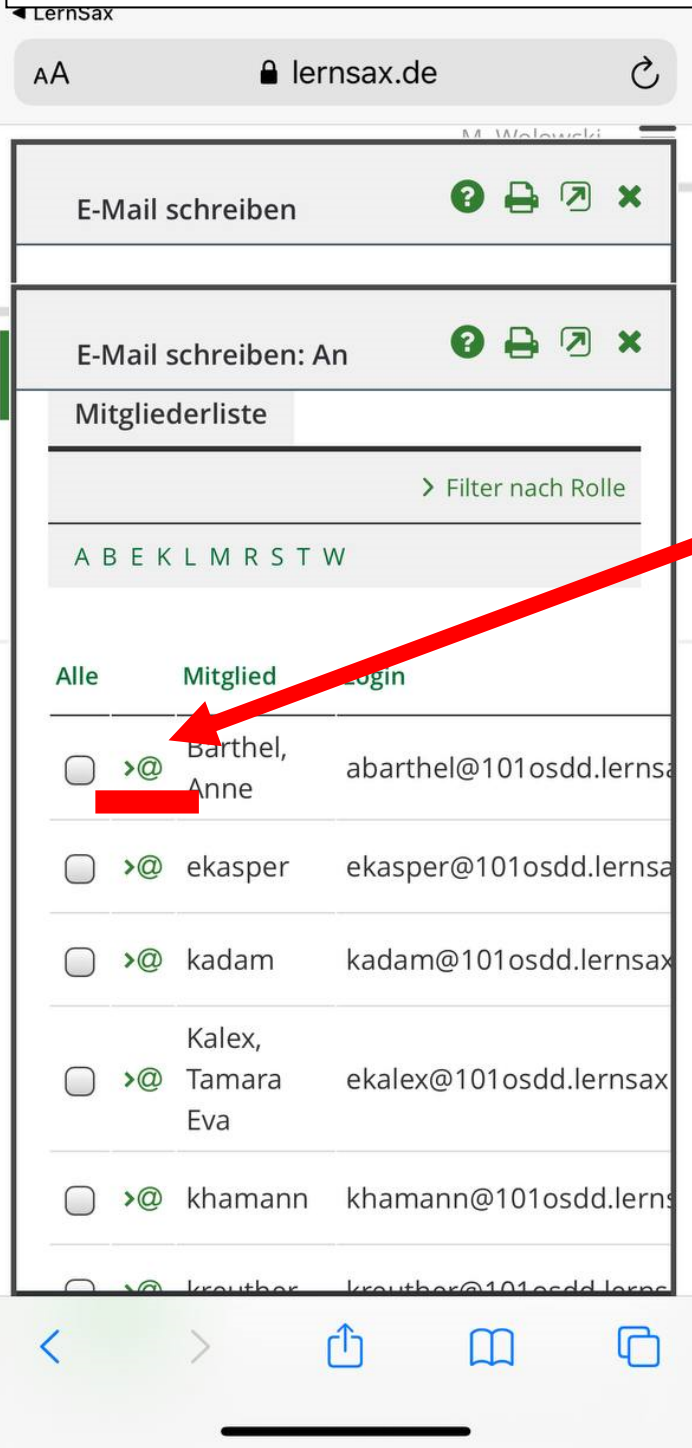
◀ LernSax

AA 🔒 lernsax.de

M. Wolowski

E-Mail schreiben

E-Mail schreiben: An

Mitgliederliste

> Filter nach Rolle

A B E K L M R S T W

| Alle | | Mitglied | Login |
|---|---|---|---|
| | >@ | Barthel, Anne | abarthel@101osdd.lernsa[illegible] |
| | >@ | ekasper | ekasper@101osdd.lernsa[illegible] |
| | >@ | kadam | kadam@101osdd.lernsax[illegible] |
| | >@ | Kalex, Tamara Eva | ekalex@101osdd.lernsax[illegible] |
| | >@ | khamann | khamann@101osdd.lerns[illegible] |
| | >@ | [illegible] | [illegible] |